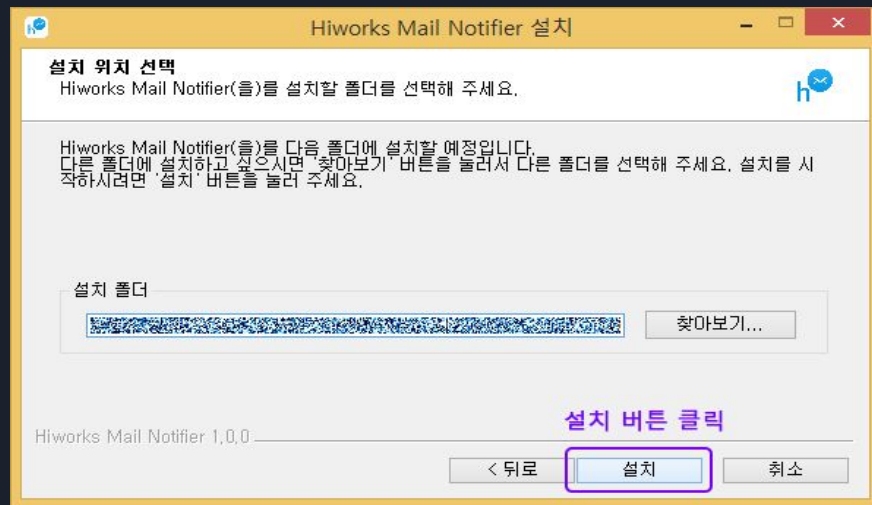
Hiworks Mail Notifier 설치

설치 위치 선택
Hiworks Mail Notifier(을)를 설치할 폴더를 선택해 주세요.

Hiworks Mail Notifier(을)를 다음 폴더에 설치할 예정입니다.
다른 폴더에 설치하고 싶으시면 '찾아보기' 버튼을 눌러서 다른 폴더를 선택해 주세요. 설치를 시작하시려면 '설치' 버튼을 눌러 주세요.

설치 폴더

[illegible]

찾아보기...

Hiworks Mail Notifier 1.0.0

설치 버튼 클릭

< 뒤로

설치

취소